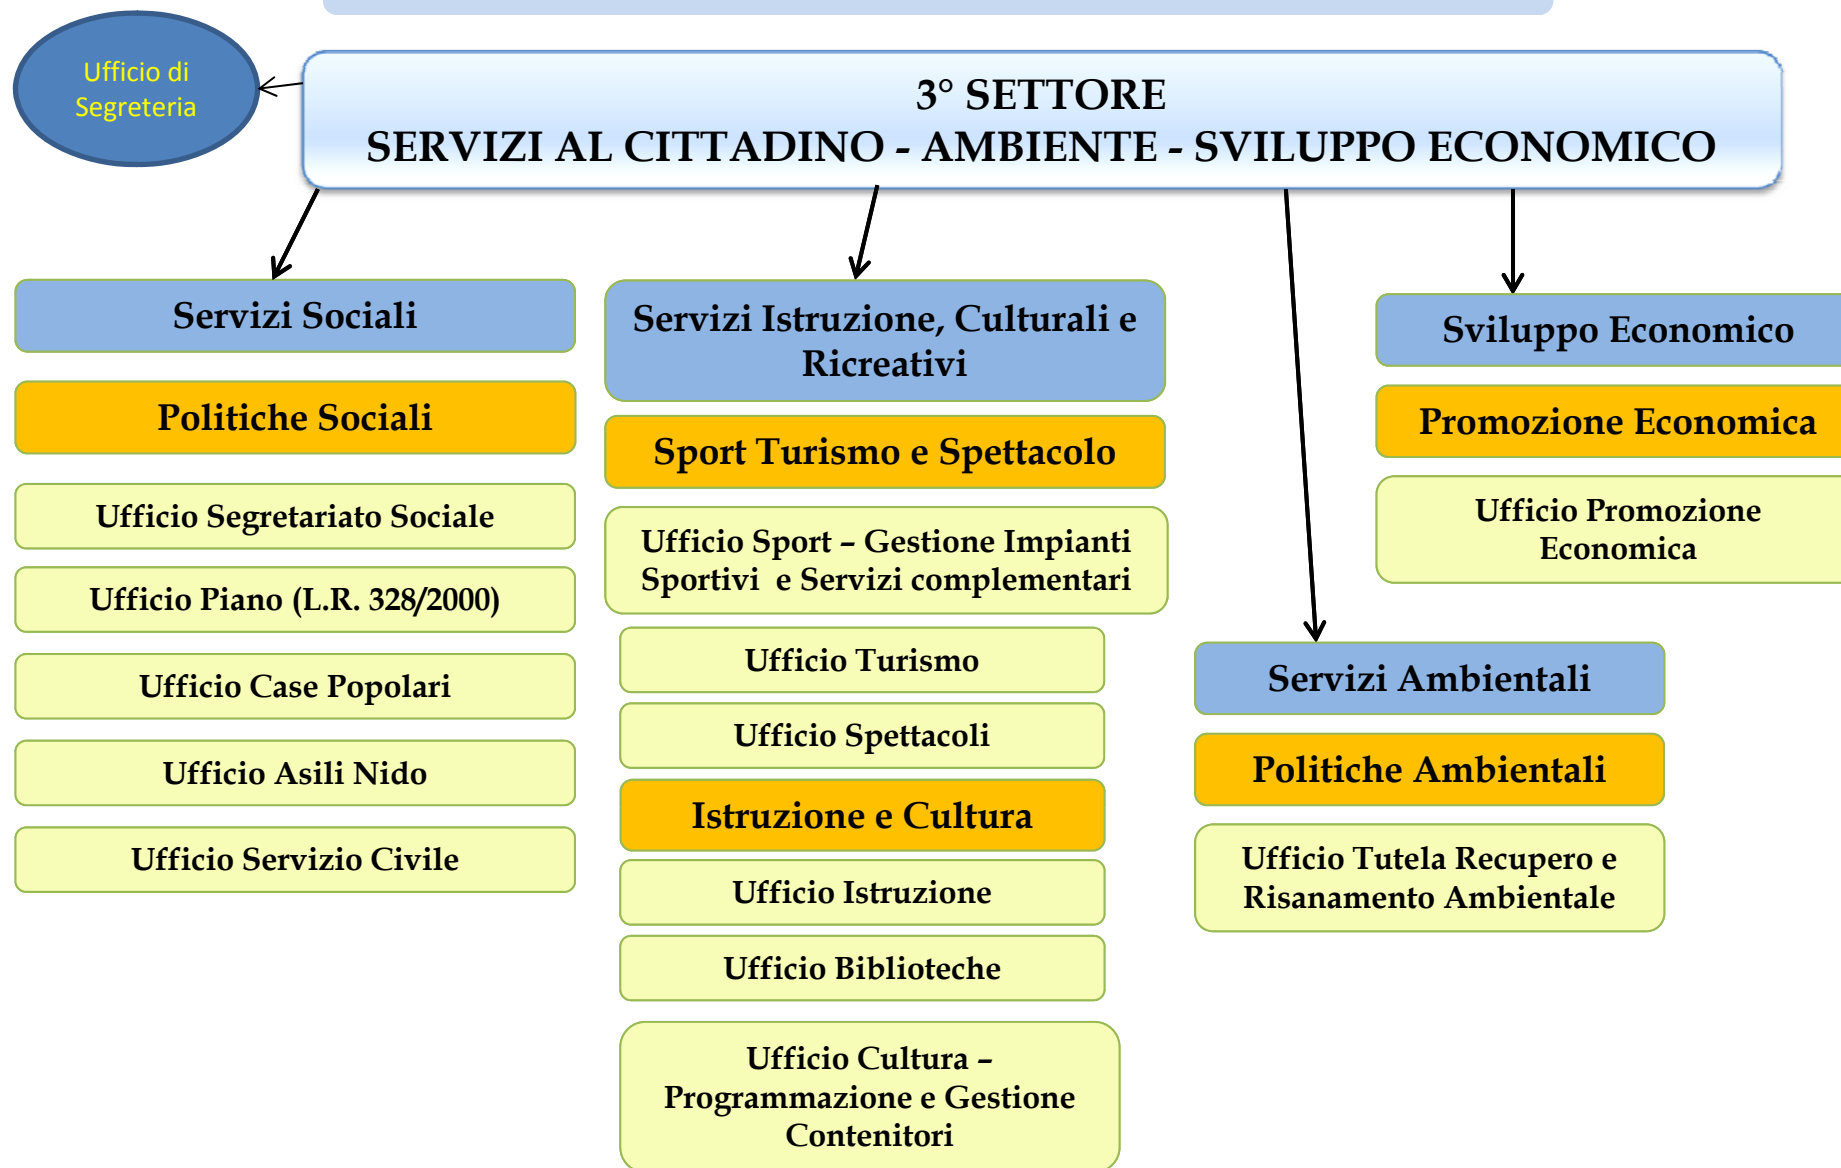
Ufficio di Segreteria

3° SETTORE
SERVIZI AL CITTADINO - AMBIENTE - SVILUPPO ECONOMICO

Servizi Sociali

Politiche Sociali

Ufficio Segretariato Sociale

Ufficio Piano (L.R. 328/2000)

Ufficio Case Popolari

Ufficio Asili Nido

Ufficio Servizio Civile

Servizi Istruzione, Culturali e Ricreativi

Sport Turismo e Spettacolo

Ufficio Sport – Gestione Impianti Sportivi e Servizi complementari

Ufficio Turismo

Ufficio Spettacoli

Istruzione e Cultura

Ufficio Istruzione

Ufficio Biblioteche

Ufficio Cultura – Programmazione e Gestione Contenitori

Sviluppo Economico

Promozione Economica

Ufficio Promozione Economica

Servizi Ambientali

Politiche Ambientali

Ufficio Tutela Recupero e Risanamento Ambientale